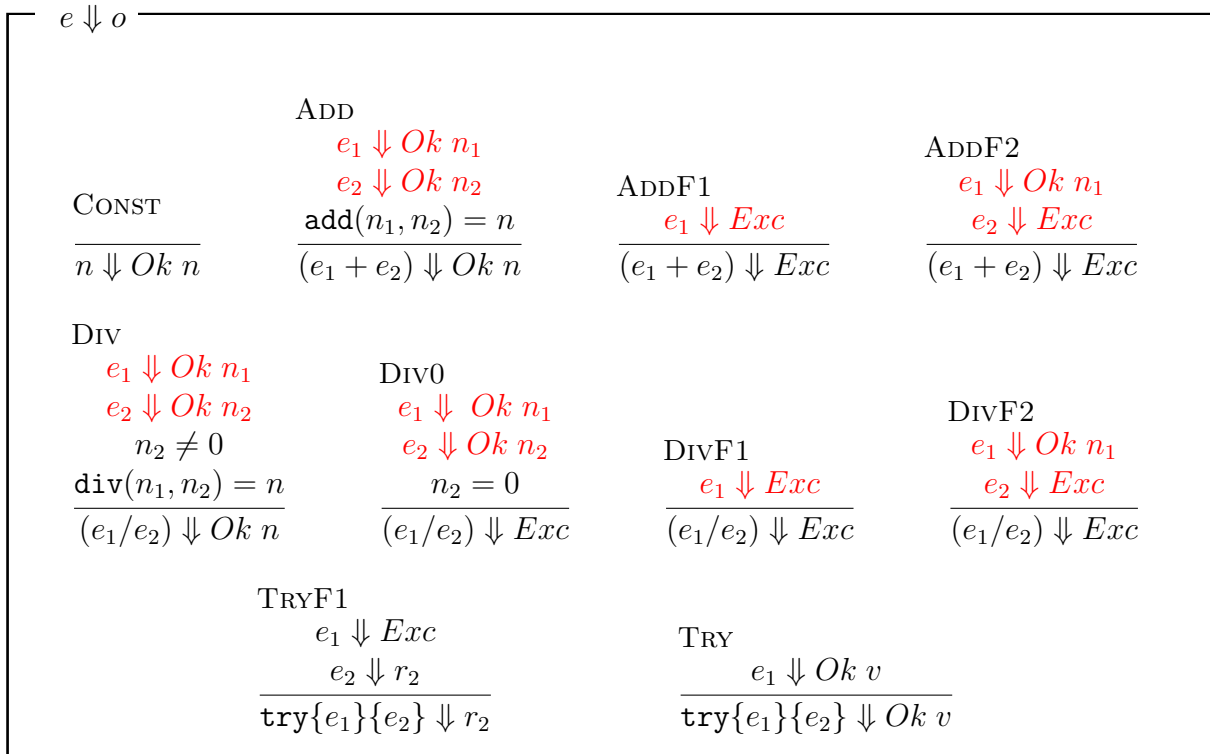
$e \Downarrow o$

Const

$\frac{}{n \Downarrow Ok\ n}$

Add

$\frac{e_1 \Downarrow Ok\ n_1 \quad e_2 \Downarrow Ok\ n_2 \quad \texttt{add}(n_1, n_2) = n}{(e_1 + e_2) \Downarrow Ok\ n}$

AddF1

$\frac{e_1 \Downarrow Exc}{(e_1 + e_2) \Downarrow Exc}$

AddF2

$\frac{e_1 \Downarrow Ok\ n_1 \quad e_2 \Downarrow Exc}{(e_1 + e_2) \Downarrow Exc}$

Div

$\frac{e_1 \Downarrow Ok\ n_1 \quad e_2 \Downarrow Ok\ n_2 \quad n_2 \neq 0 \quad \texttt{div}(n_1, n_2) = n}{(e_1 / e_2) \Downarrow Ok\ n}$

Div0

$\frac{e_1 \Downarrow Ok\ n_1 \quad e_2 \Downarrow Ok\ n_2 \quad n_2 = 0}{(e_1 / e_2) \Downarrow Exc}$

DivF1

$\frac{e_1 \Downarrow Exc}{(e_1 / e_2) \Downarrow Exc}$

DivF2

$\frac{e_1 \Downarrow Ok\ n_1 \quad e_2 \Downarrow Exc}{(e_1 / e_2) \Downarrow Exc}$

TryF1

$\frac{e_1 \Downarrow Exc \quad e_2 \Downarrow r_2}{\texttt{try}\{e_1\}\{e_2\} \Downarrow r_2}$

Try

$\frac{e_1 \Downarrow Ok\ v}{\texttt{try}\{e_1\}\{e_2\} \Downarrow Ok\ v}$